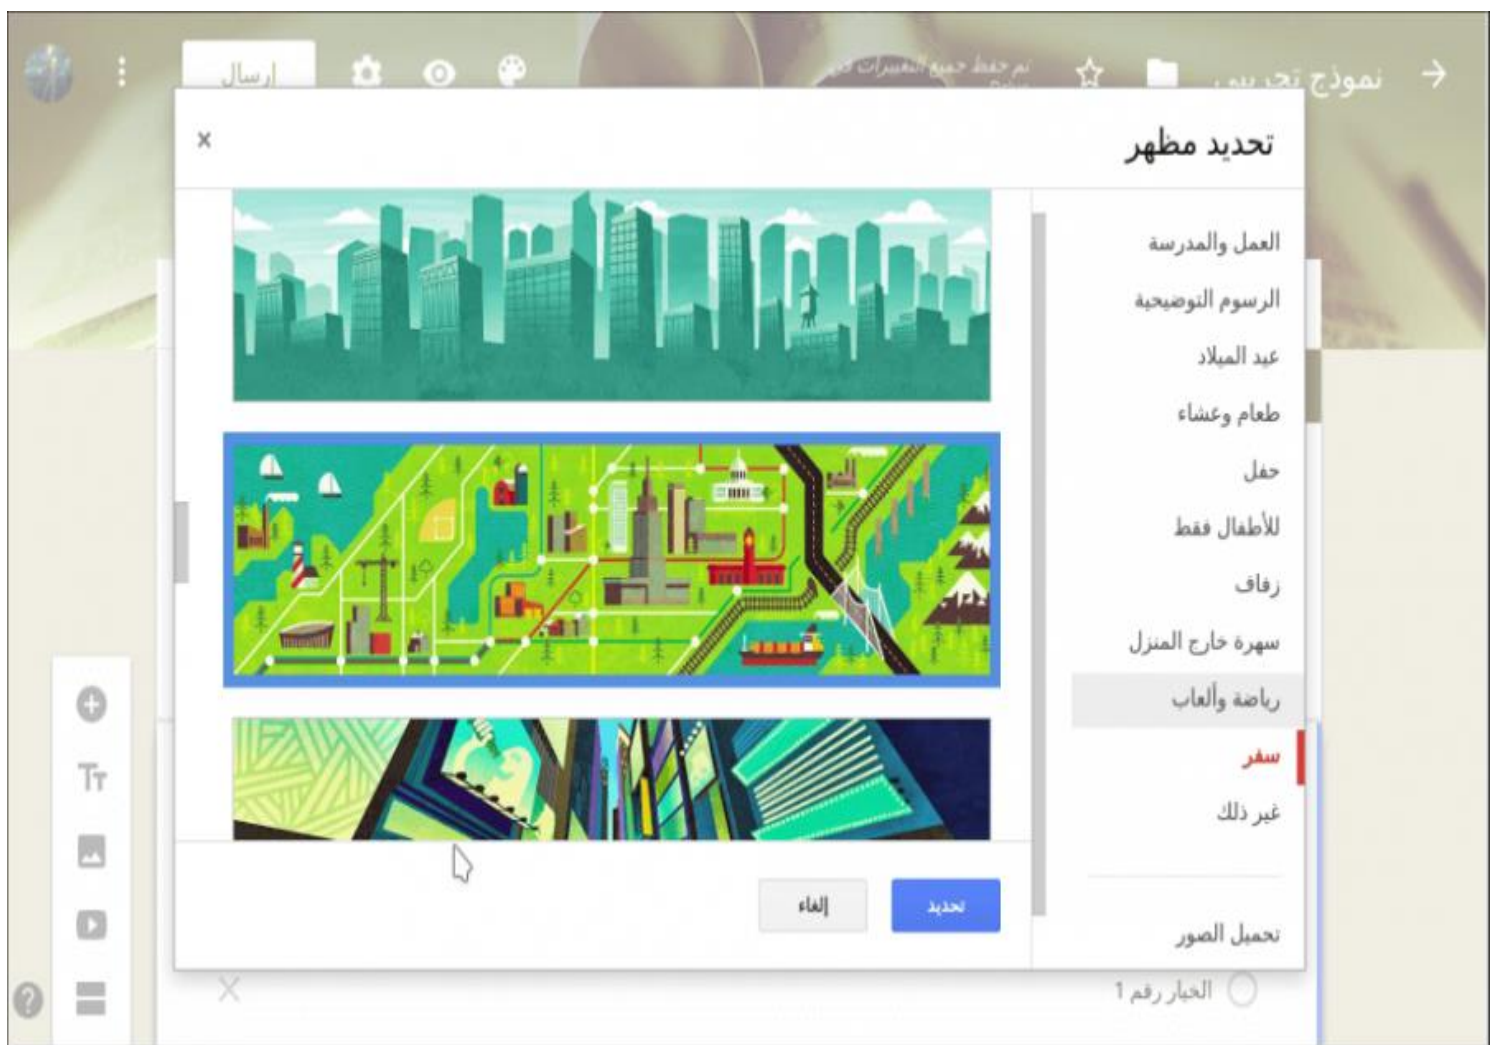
نموذج تجريبي
تم حفظ جميع التغييرات في Drive
إرسال

تحديد مظهر
×

العمل والمدرسة
الرسوم التوضيحية
عيد الميلاد
طعام وعشاء
حفل
للأطفال فقط
زفاف
سهرة خارج المنزل
رياضة وألعاب
سفر
غير ذلك

تحميل الصور

تحديد
إلغاء

Tт

الخيار رقم 1